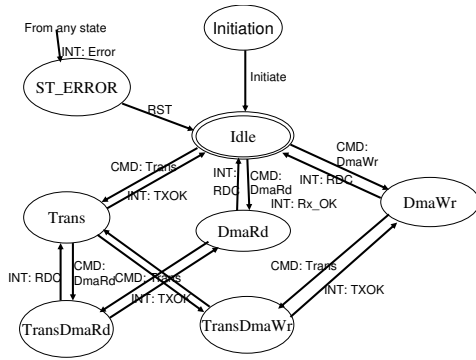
From any state

INT: Error

ST_ERROR

Initiation

Initiate

RST

Idle

CMD: Trans

INT: TXOK

INT: RDC

CMD: DmaRd

INT: Rx_OK

CMD: DmaWr

INT: RDC

Trans

DmaRd

DmaWr

INT: RDC

CMD: DmaRd

CMD: Trans

INT: TXOK

CMD: Trans

INT: TXOK

TransDmaRd

TransDmaWr